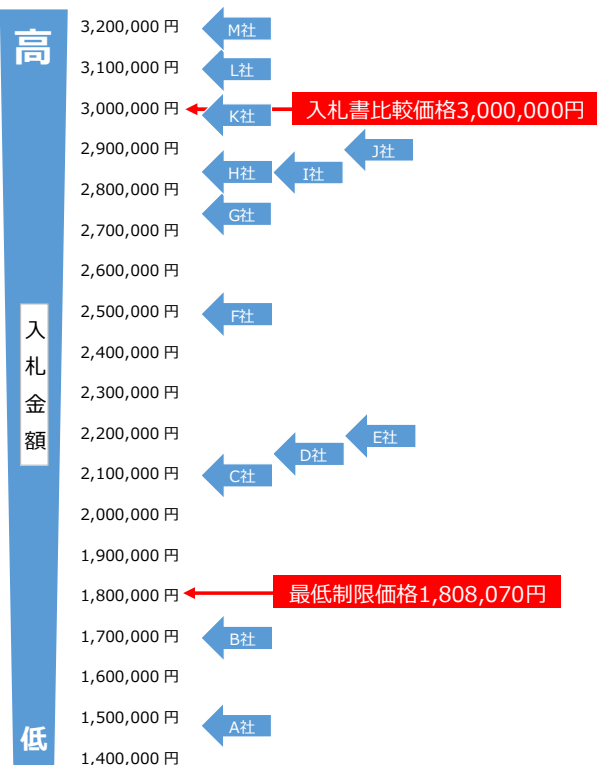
高

入
札
金
額

低

3,200,000 円
3,100,000 円
3,000,000 円
2,900,000 円
2,800,000 円
2,700,000 円
2,600,000 円
2,500,000 円
2,400,000 円
2,300,000 円
2,200,000 円
2,100,000 円
2,000,000 円
1,900,000 円
1,800,000 円
1,700,000 円
1,600,000 円
1,500,000 円
1,400,000 円

M社
L社
K社
入札書比較価格3,000,000円
J社
H社
I社
G社
F社
E社
D社
C社
最低制限価格1,808,070円
B社
A社